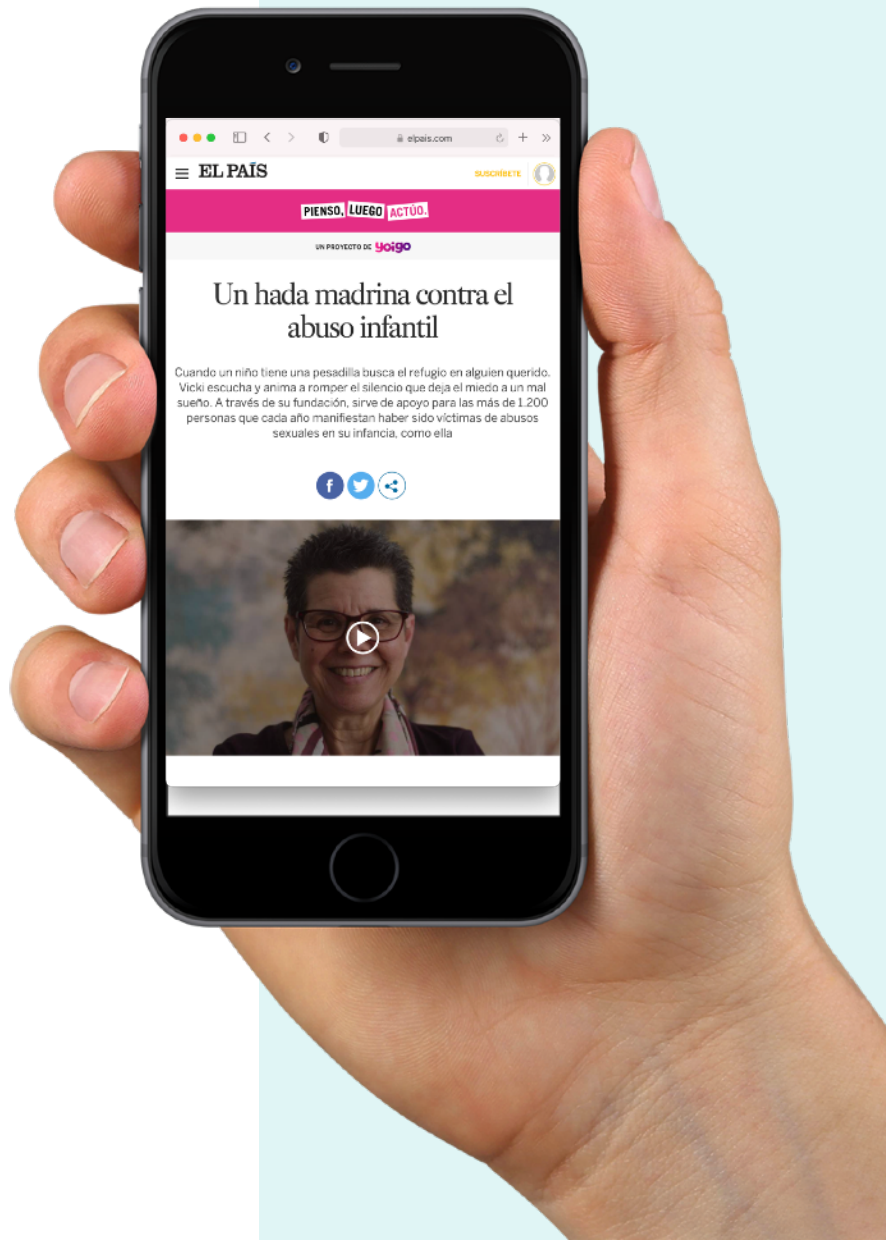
elpais.com

EL PAÍS

SUSCRÍBETE

PIENSO, LUEGO ACTÚO.

UN PROYECTO DE yoigo

Un hada madrina contra el abuso infantil

Cuando un niño tiene una pesadilla busca el refugio en alguien querido. Vicki escucha y anima a romper el silencio que deja el miedo a un mal sueño. A través de su fundación, sirve de apoyo para las más de 1.200 personas que cada año manifiestan haber sido víctimas de abusos sexuales en su infancia, como ella